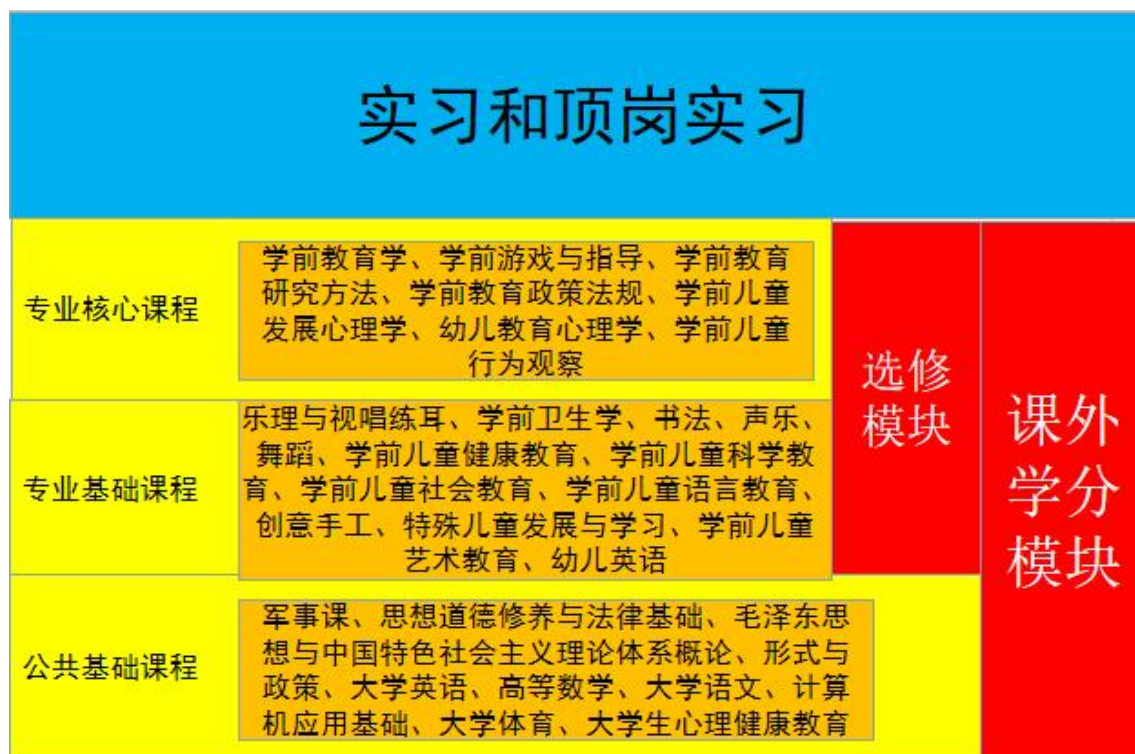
实习和顶岗实习

专业核心课程

学前教育学、学前游戏与指导、学前教育研究方法、学前教育政策法规、学前儿童发展心理学、幼儿教育心理学、学前儿童行为观察

专业基础课程

乐理与视唱练耳、学前卫生学、书法、声乐、舞蹈、学前儿童健康教育、学前儿童科学教育、学前儿童社会教育、学前儿童语言教育、创意手工、特殊儿童发展与学习、学前儿童艺术教育、幼儿英语

公共基础课程

军事课、思想道德修养与法律基础、毛泽东思想与中国特色社会主义理论体系概论、形式与政策、大学英语、高等数学、大学语文、计算机应用基础、大学体育、大学生心理健康教育

选修模块

课外学分模块